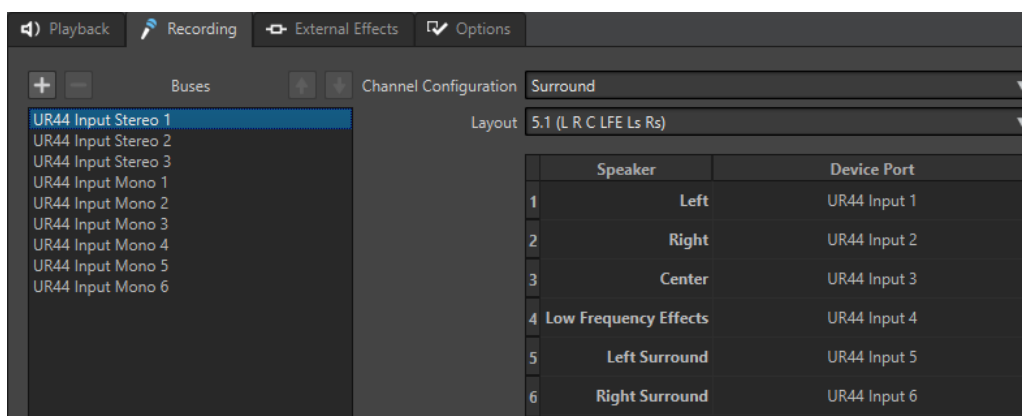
Playback | Recording | External Effects | Options

+ − Buses

UR44 Input Stereo 1
UR44 Input Stereo 2
UR44 Input Stereo 3
UR44 Input Mono 1
UR44 Input Mono 2
UR44 Input Mono 3
UR44 Input Mono 4
UR44 Input Mono 5
UR44 Input Mono 6

Channel Configuration Surround

Layout 5.1 (L R C LFE Ls Rs)

| | Speaker | Device Port |
|---|---|---|
| 1 | Left | UR44 Input 1 |
| 2 | Right | UR44 Input 2 |
| 3 | Center | UR44 Input 3 |
| 4 | Low Frequency Effects | UR44 Input 4 |
| 5 | Left Surround | UR44 Input 5 |
| 6 | Right Surround | UR44 Input 6 |